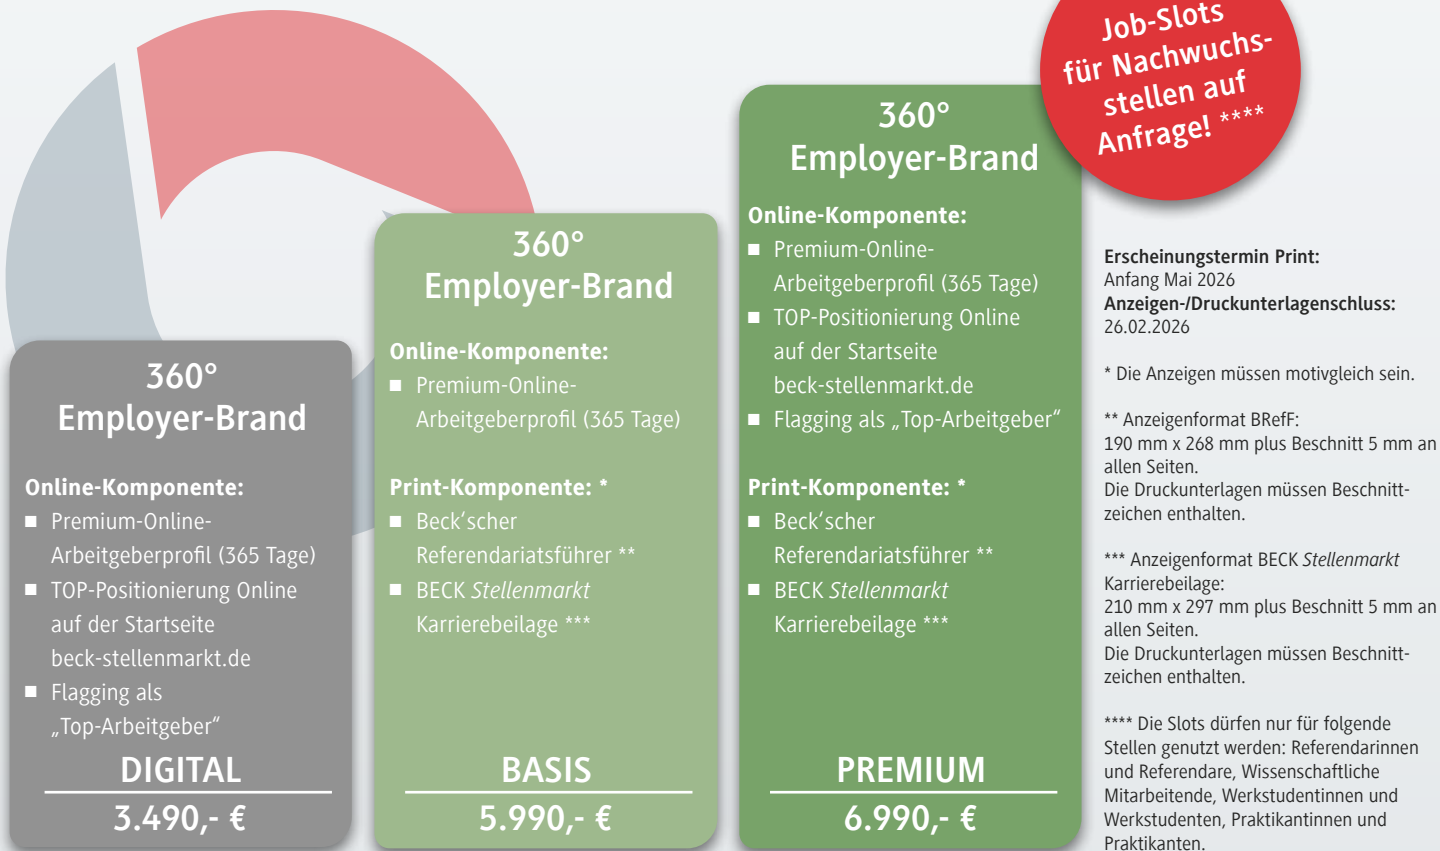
360°
Employer-Brand

Online-Komponente:
■ Premium-Online-Arbeitgeberprofil (365 Tage)
■ TOP-Positionierung Online auf der Startseite beck-stellenmarkt.de
■ Flagging als „Top-Arbeitgeber"

DIGITAL
3.490,- €

360°
Employer-Brand

Online-Komponente:
■ Premium-Online-Arbeitgeberprofil (365 Tage)

Print-Komponente: *
■ Beck'scher Referendariatsführer **
■ BECK *Stellenmarkt* Karrierebeilage ***

BASIS
5.990,- €

360°
Employer-Brand

Online-Komponente:
■ Premium-Online-Arbeitgeberprofil (365 Tage)
■ TOP-Positionierung Online auf der Startseite beck-stellenmarkt.de
■ Flagging als „Top-Arbeitgeber"

Print-Komponente: *
■ Beck'scher Referendariatsführer **
■ BECK *Stellenmarkt* Karrierebeilage ***

PREMIUM
6.990,- €

Job-Slots für Nachwuchsstellen auf Anfrage! ****

Erscheinungstermin Print:
Anfang Mai 2026
Anzeigen-/Druckunterlagenschluss:
26.02.2026

* Die Anzeigen müssen motivgleich sein.

** Anzeigenformat BRefF:
190 mm x 268 mm plus Beschnitt 5 mm an allen Seiten.
Die Druckunterlagen müssen Beschnittzeichen enthalten.

*** Anzeigenformat BECK *Stellenmarkt* Karrierebeilage:
210 mm x 297 mm plus Beschnitt 5 mm an allen Seiten.
Die Druckunterlagen müssen Beschnittzeichen enthalten.

**** Die Slots dürfen nur für folgende Stellen genutzt werden: Referendarinnen und Referendare, Wissenschaftliche Mitarbeitende, Werkstudentinnen und Werkstudenten, Praktikantinnen und Praktikanten.